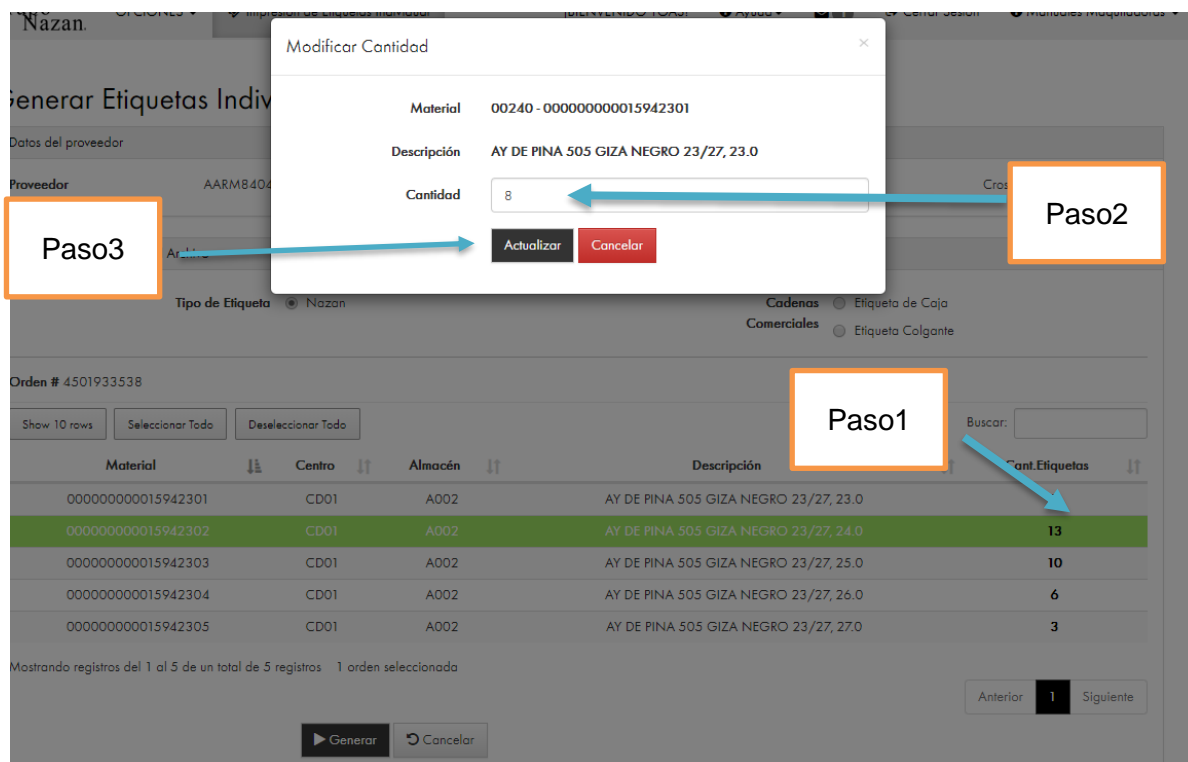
Nazan OPCIONES ▾ Impresión de Etiquetas Individual ¡BIENVENIDO TOAS! Ayuda ▾ Cerrar Sesión Manuales Maquiladoras ▾

Generar Etiquetas Indiv

Datos del proveedor

Proveedor AARM840

Cros

Modificar Cantidad ×

Material 00240 - 000000000015942301

Descripción AY DE PINA 505 GIZA NEGRO 23/27, 23.0

Cantidad 8

Actualizar Cancelar

Paso2

Paso3

Tipo de Etiqueta Nazan

Cadenas Comerciales Etiqueta de Caja Etiqueta Colgante

Orden # 4501933538

Show 10 rows Seleccionar Todo Deseleccionar Todo

Paso1

Buscar:

| Material | Centro | Almacén | Descripción | Cant.Etiquetas |
|---|---|---|---|---|
| 000000000015942301 | CD01 | A002 | AY DE PINA 505 GIZA NEGRO 23/27, 23.0 | |
| 000000000015942302 | CD01 | A002 | AY DE PINA 505 GIZA NEGRO 23/27, 24.0 | 13 |
| 000000000015942303 | CD01 | A002 | AY DE PINA 505 GIZA NEGRO 23/27, 25.0 | 10 |
| 000000000015942304 | CD01 | A002 | AY DE PINA 505 GIZA NEGRO 23/27, 26.0 | 6 |
| 000000000015942305 | CD01 | A002 | AY DE PINA 505 GIZA NEGRO 23/27, 27.0 | 3 |

Mostrando registros del 1 al 5 de un total de 5 registros 1 orden seleccionada

Anterior 1 Siguiente

Generar Cancelar